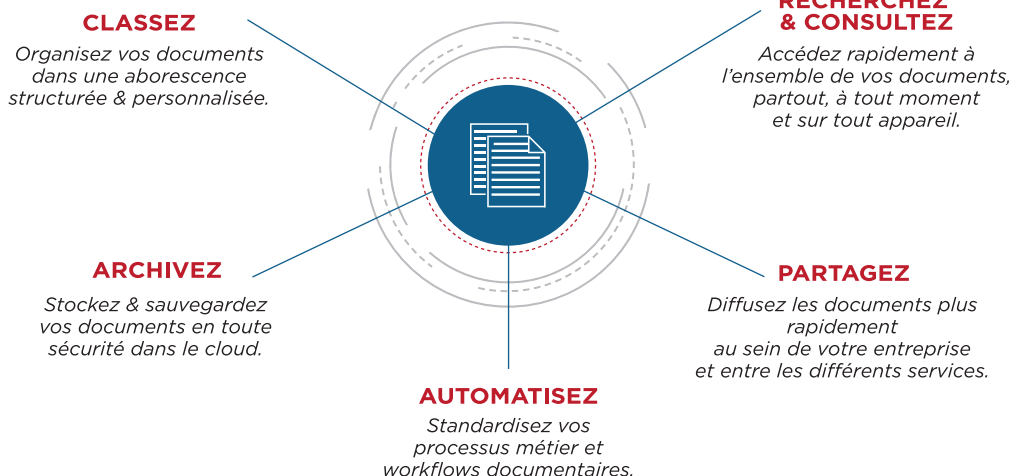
CLASSEZ

Organisez vos documents dans une aborescence structurée & personnalisée.

RECHERCHEZ & CONSULTEZ

Accédez rapidement à l'ensemble de vos documents, partout, à tout moment et sur tout appareil.

ARCHIVEZ

Stockez & sauvegardez vos documents en toute sécurité dans le cloud.

PARTAGEZ

Diffusez les documents plus rapidement au sein de votre entreprise et entre les différents services.

AUTOMATISEZ

Standardisez vos processus métier et workflows documentaires.